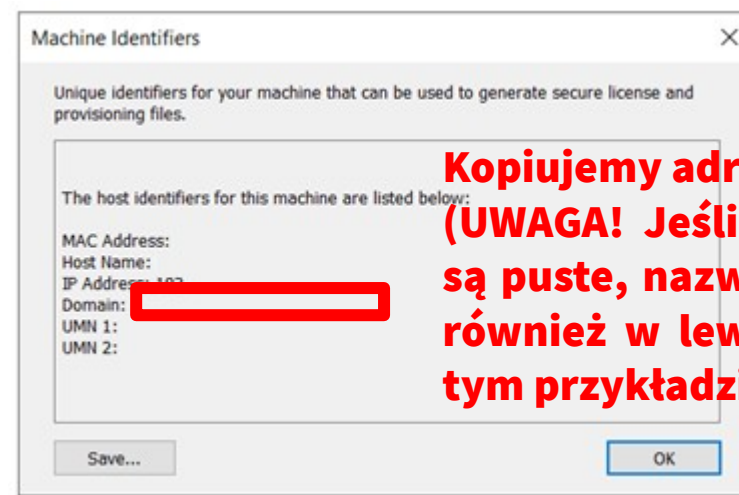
Machine Identifiers

Unique identifiers for your machine that can be used to generate secure license and provisioning files.

The host identifiers for this machine are listed below:

MAC Address:
Host Name:
IP Address: 192
Domain:
UMN 1:
UMN 2:

Kopiujemy adr
(UWAGA! Jeśli
są puste, nazw
również w lew
tym przykładzi

Save...

OK